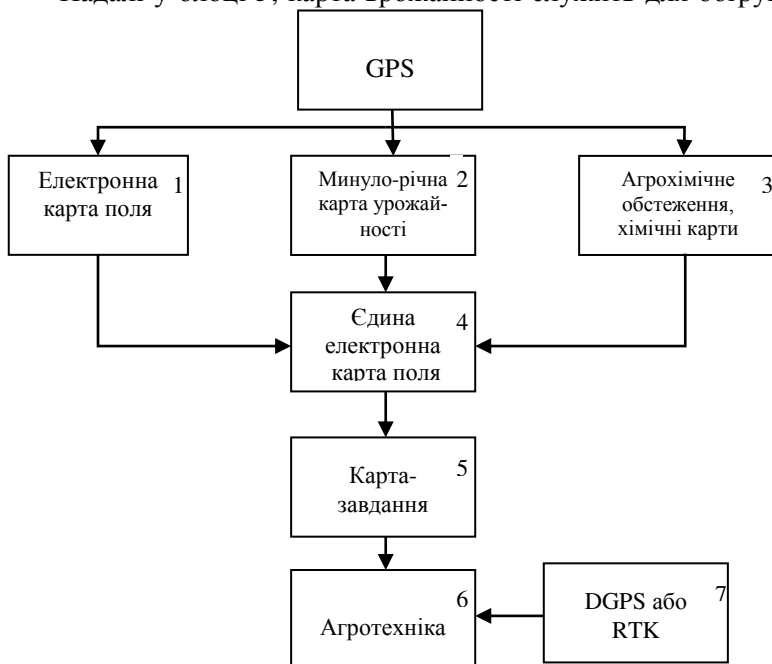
Надалі у блоці 5, карта врожайності слугиме для обґрунт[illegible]

GPS

Електронна карта поля 1

Минуло-річна карта урожайності 2

Агрохімічне обстеження, хімічні карти 3

Єдина електронна карта поля 4

Картазавдання 5

Агротехніка 6

DGPS або RTK 7